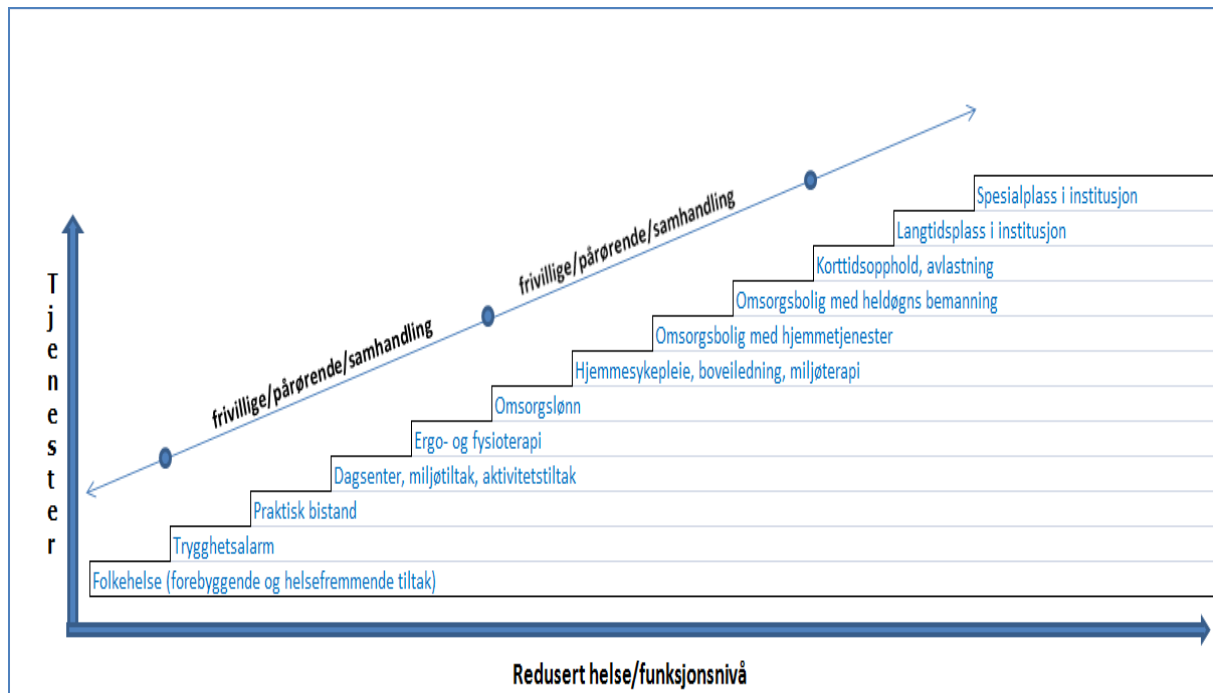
Tjenester

frivillige/pårørende/samhandling

frivillige/pårørende/samhandling

Spesialplass i institusjon

Langtidsplass i institusjon

Korttidsopphold, avlastning

Omsorgsbolig med heldøgns bemanning

Omsorgsbolig med hjemmetjenester

Hjemmesykepleie, boveiledning, miljøterapi

Omsorgslønn

Ergo- og fysioterapi

Dagsenter, miljøtiltak, aktivitetstiltak

Praktisk bistand

Trygghetsalarm

Folkehelse (forebyggende og helsefremmende tiltak)

Redusert helse/funksjonsnivå